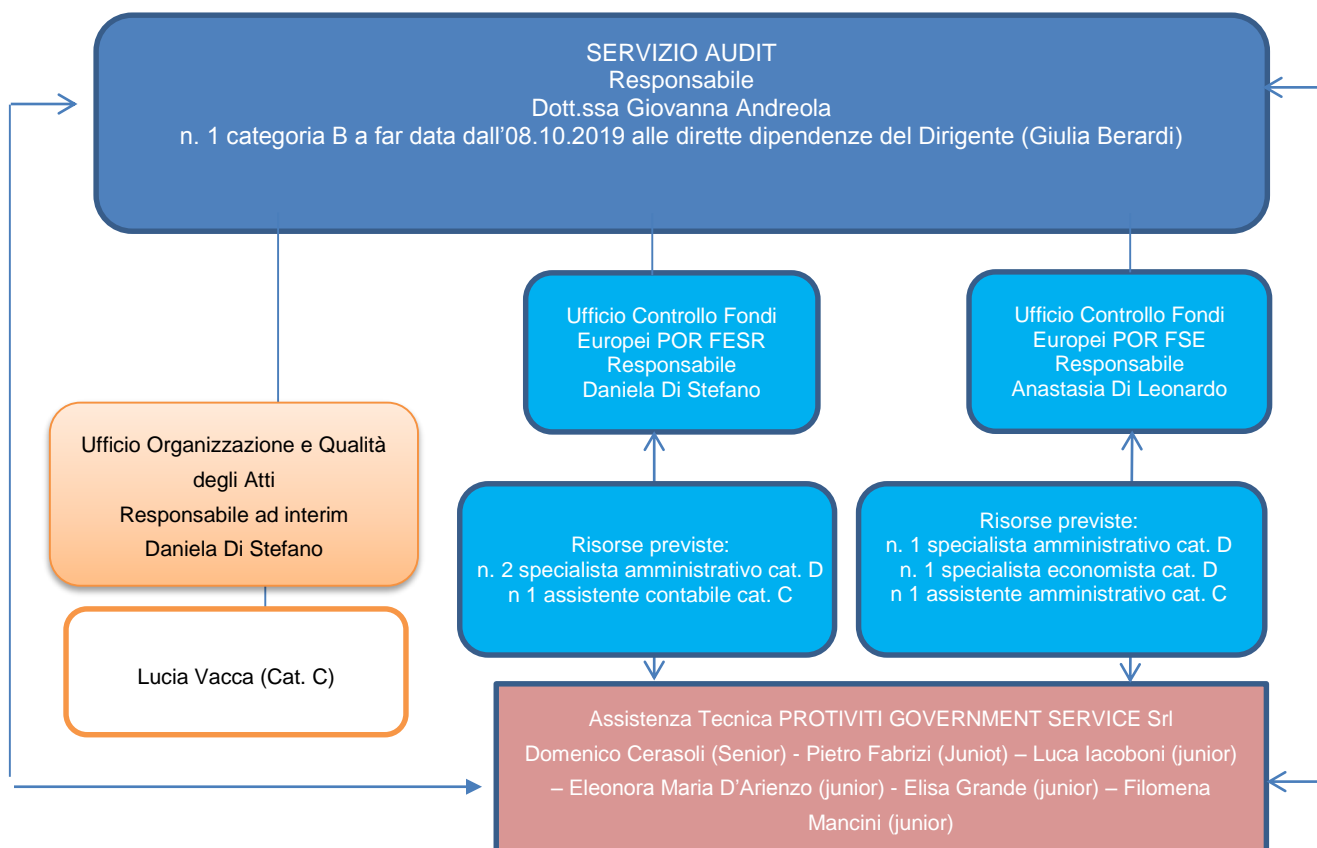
SERVIZIO AUDIT
Responsabile
Dott.ssa Giovanna Andreola
n. 1 categoria B a far data dall’08.10.2019 alle dirette dipendenze del Dirigente (Giulia Berardi)

Ufficio Controllo Fondi Europei POR FESR
Responsabile
Daniela Di Stefano

Ufficio Controllo Fondi Europei POR FSE
Responsabile
Anastasia Di Leonardo

Ufficio Organizzazione e Qualità degli Atti
Responsabile ad interim
Daniela Di Stefano

Lucia Vacca (Cat. C)

Risorse previste:
n. 2 specialista amministrativo cat. D
n 1 assistente contabile cat. C

Risorse previste:
n. 1 specialista amministrativo cat. D
n. 1 specialista economista cat. D
n 1 assistente amministrativo cat. C

Assistenza Tecnica PROTIVITI GOVERNMENT SERVICE Srl
Domenico Cerasoli (Senior) - Pietro Fabrizi (Juniot) – Luca Iacoboni (junior) – Eleonora Maria D’Arienzo (junior) - Elisa Grande (junior) – Filomena Mancini (junior)